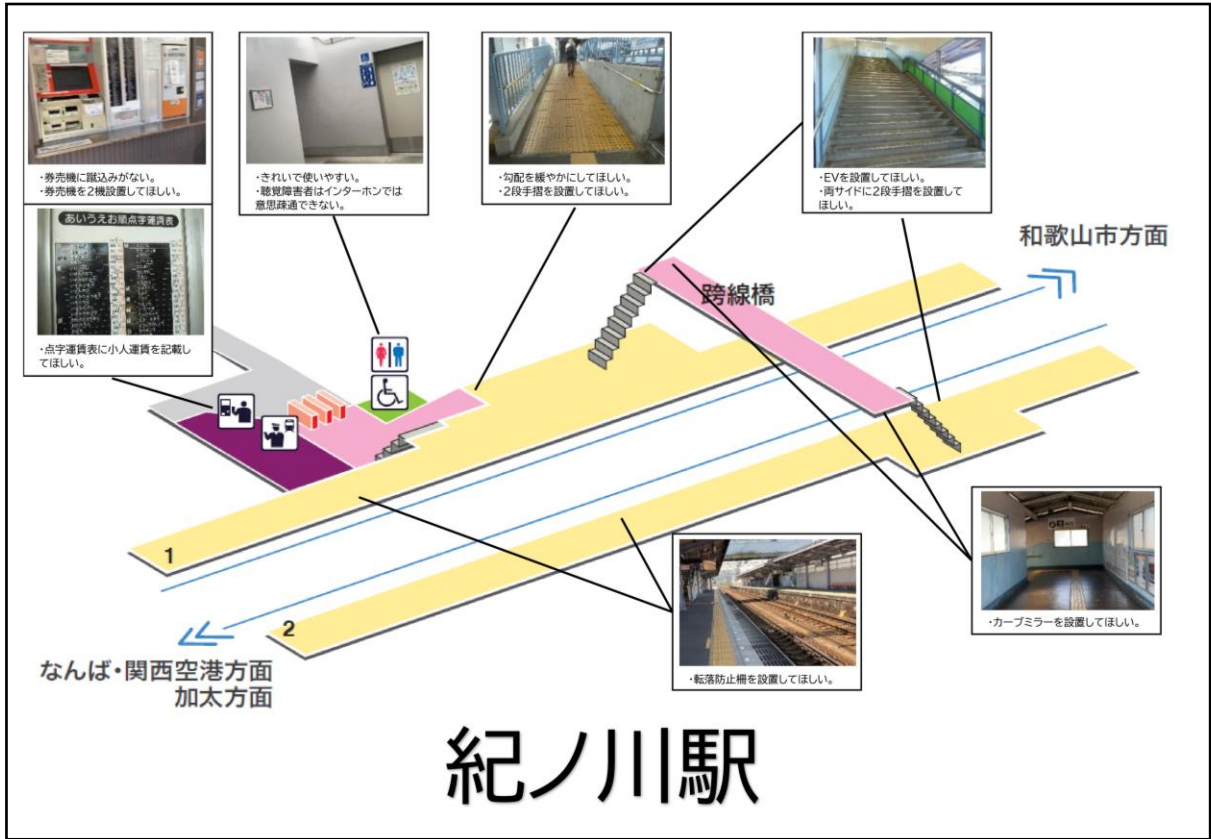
・券売機に蹴込みがない。
・券売機を2機設置してほしい。

あいうえお順点字運賃表

・点字運賃表に小人運賃を記載してほしい。

・きれいで使いやすい。
・聴覚障害者はインターホンでは意思疎通できない。

・勾配を緩やかにしてほしい。
・2段手摺を設置してほしい。

・EVを設置してほしい。
・両サイドに2段手摺を設置してほしい。

和歌山市方面

跨線橋

1

2

・カーブミラーを設置してほしい。

・転落防止柵を設置してほしい。

なんば・関西空港方面
加太方面

紀ノ川駅